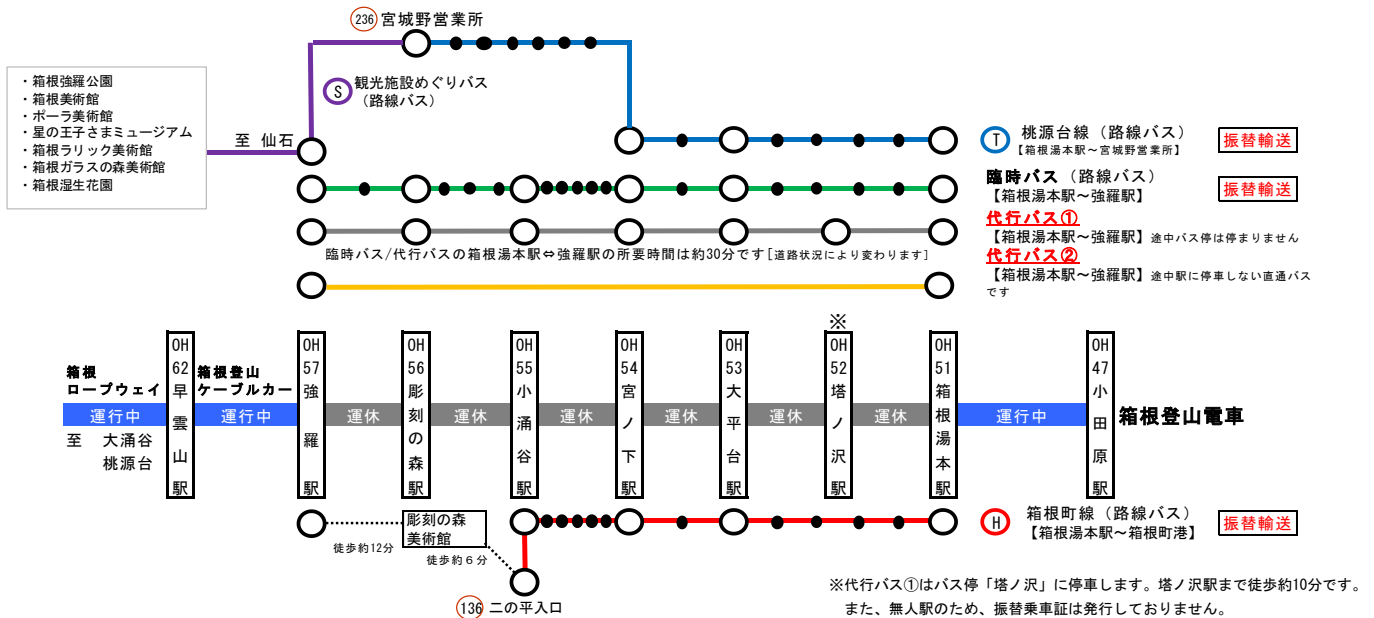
236 宮城野営業所

・箱根強羅公園
・箱根美術館
・ポーラ美術館
・星の王子さまミュージアム
・箱根ラリック美術館
・箱根ガラスの森美術館
・箱根湿生花園

S 観光施設めぐりバス（路線バス）

至 仙石

T 桃源台線（路線バス）【箱根湯本駅～宮城野営業所】 振替輸送

臨時バス（路線バス）【箱根湯本駅～強羅駅】 振替輸送

代行バス①【箱根湯本駅～強羅駅】途中バス停は停まりません

代行バス②【箱根湯本駅～強羅駅】途中駅に停車しない直通バスです

臨時バス/代行バスの箱根湯本駅⇔強羅駅の所要時間は約30分です［道路状況により変わります］

箱根ロープウェイ 運行中 至 大涌谷 桃源台

OH62 早雲山駅

箱根登山ケーブルカー 運行中

OH57 強羅駅

運休

OH56 彫刻の森駅

運休

OH55 小涌谷駅

運休

OH54 宮ノ下駅

運休

OH53 大平台駅

運休

※ OH52 塔ノ沢駅

運休

OH51 箱根湯本駅

運行中

OH47 小田原駅

箱根登山電車

彫刻の森美術館

徒歩約12分

徒歩約６分

136 二の平入口

H 箱根町線（路線バス）【箱根湯本駅～箱根町港】 振替輸送

※代行バス①はバス停「塔ノ沢」に停車します。塔ノ沢駅まで徒歩約10分です。
また、無人駅のため、振替乗車証は発行しておりません。